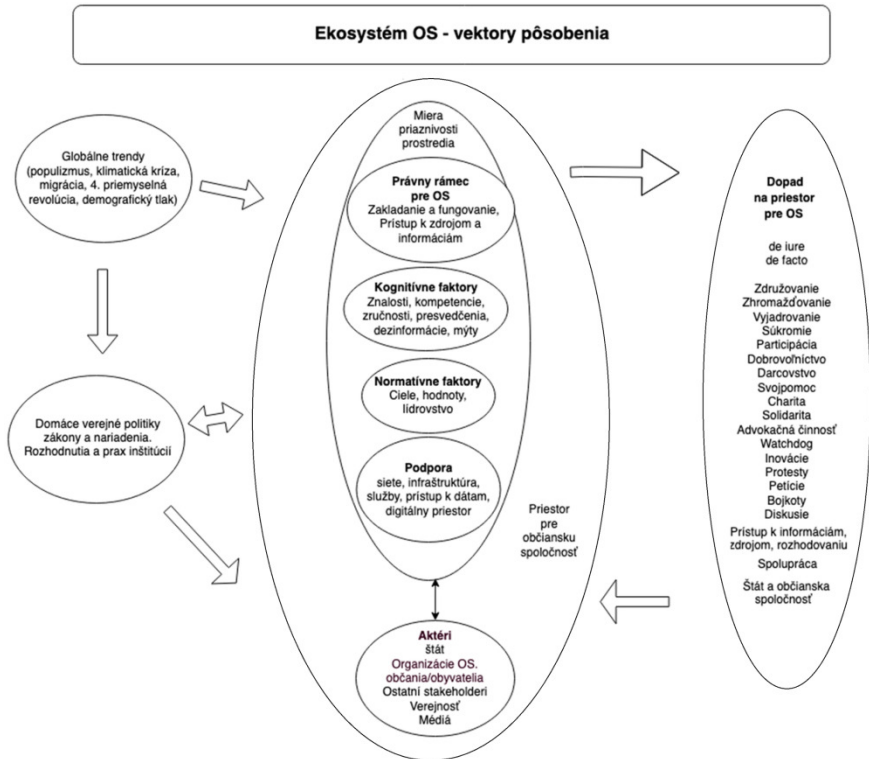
Ekosystém OS - vektory pôsobenia

Globálne trendy (populizmus, klimatická kríza, migrácia, 4. priemyselná revolúcia, demografický tlak)

Domáce verejné politiky zákony a nariadenia. Rozhodnutia a prax inštitúcií

Miera priaznivosti prostredia

Právny rámec pre OS
Zakladanie a fungovanie, Prístup k zdrojom a informáciám

Kognitívne faktory
Znalosti, kompetencie, zručnosti, presvedčenia, dezinformácie, mýty

Normatívne faktory
Ciele, hodnoty, lídrovstvo

Podpora
siete, infraštruktúra, služby, prístup k dátam, digitálny priestor

Priestor pre občiansku spoločnosť

Aktéri
štát
Organizácie OS.
občania/obyvatelia
Ostatní stakeholderi
Verejnosť
Médiá

Dopad na priestor pre OS

de iure
de facto

Združovanie
Zhromažďovanie
Vyjadrovanie
Súkromie
Participácia
Dobrovoľníctvo
Darcovstvo
Svojpomoc
Charita
Solidarita
Advokačná činnosť
Watchdog
Inovácie
Protesty
Petície
Bojkoty
Diskusie
Prístup k informáciám, zdrojom, rozhodovaniu
Spolupráca
Štát a občianska spoločnosť